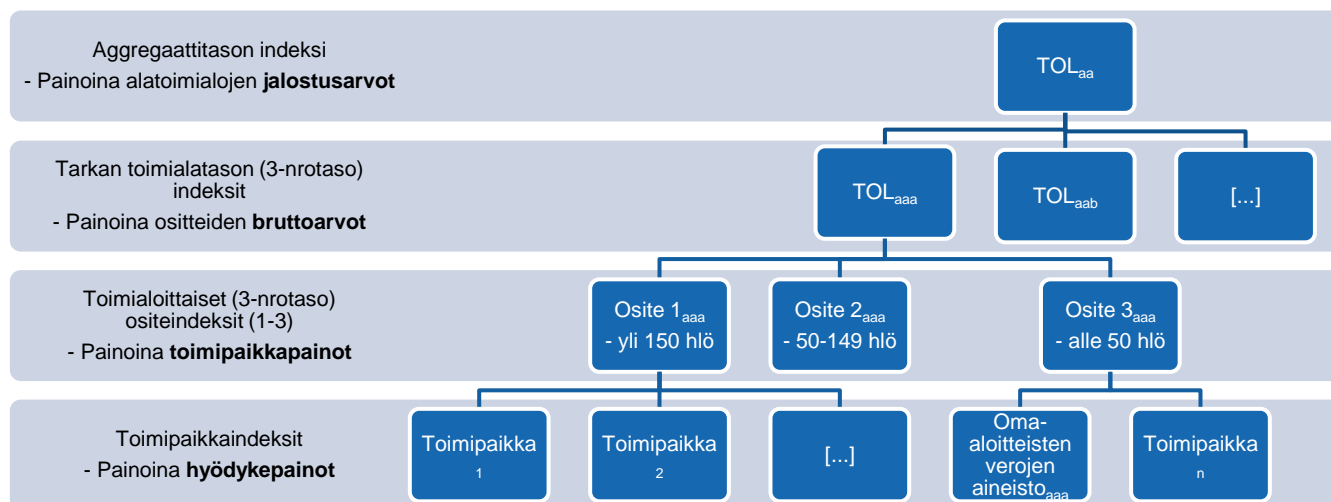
Aggregaattitason indeksi
- Painoina alatoimialojen **jalostusarvot**

$TOL_{aa}$

Tarkan toimialatason (3-nrotaso) indeksit
- Painoina ositteiden **bruttoarvot**

$TOL_{aaa}$

$TOL_{aab}$

[...]

Toimialoittaiset (3-nrotaso) ositeindeksit (1-3)
- Painoina **toimipaikkapainot**

Osite $1_{aaa}$
- yli 150 hlö

Osite $2_{aaa}$
- 50-149 hlö

Osite $3_{aaa}$
- alle 50 hlö

Toimipaikkaindeksit
- Painoina **hyödykepainot**

Toimipaikka $_1$

Toimipaikka $_2$

[...]

Oma-aloitteisten verojen $aineisto_{aaa}$

Toimipaikka $_n$